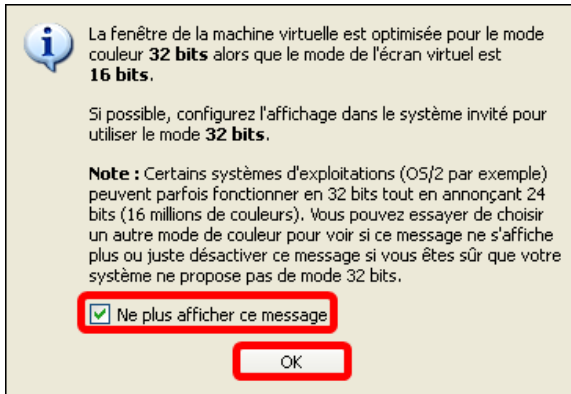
La fenêtre de la machine virtuelle est optimisée pour le mode couleur **32 bits** alors que le mode de l'écran virtuel est **16 bits**.

Si possible, configurez l'affichage dans le système invité pour utiliser le mode **32 bits**.

**Note :** Certains systèmes d'exploitations (OS/2 par exemple) peuvent parfois fonctionner en 32 bits tout en annonçant 24 bits (16 millions de couleurs). Vous pouvez essayer de choisir un autre mode de couleur pour voir si ce message ne s'affiche plus ou juste désactiver ce message si vous êtes sûr que votre système ne propose pas de mode 32 bits.

Ne plus afficher ce message

OK